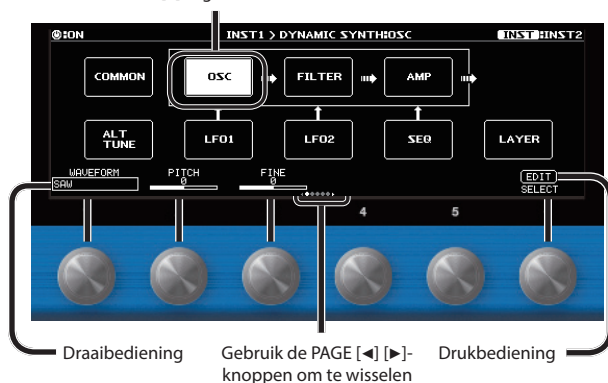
ON
INST1 > DYNAMIC SYNTH:OSC
INST INST2

COMMON
OSC
FILTER
AMP
ALT TUNE
LFO1
LFO2
SEQ
LAYER

WAVEFORM
SAW
PITCH
0
FINE
0
EDIT
SELECT

4
5

Draaibediening

Gebruik de PAGE [◄] [►]-knoppen om te wisselen

Drukbediening